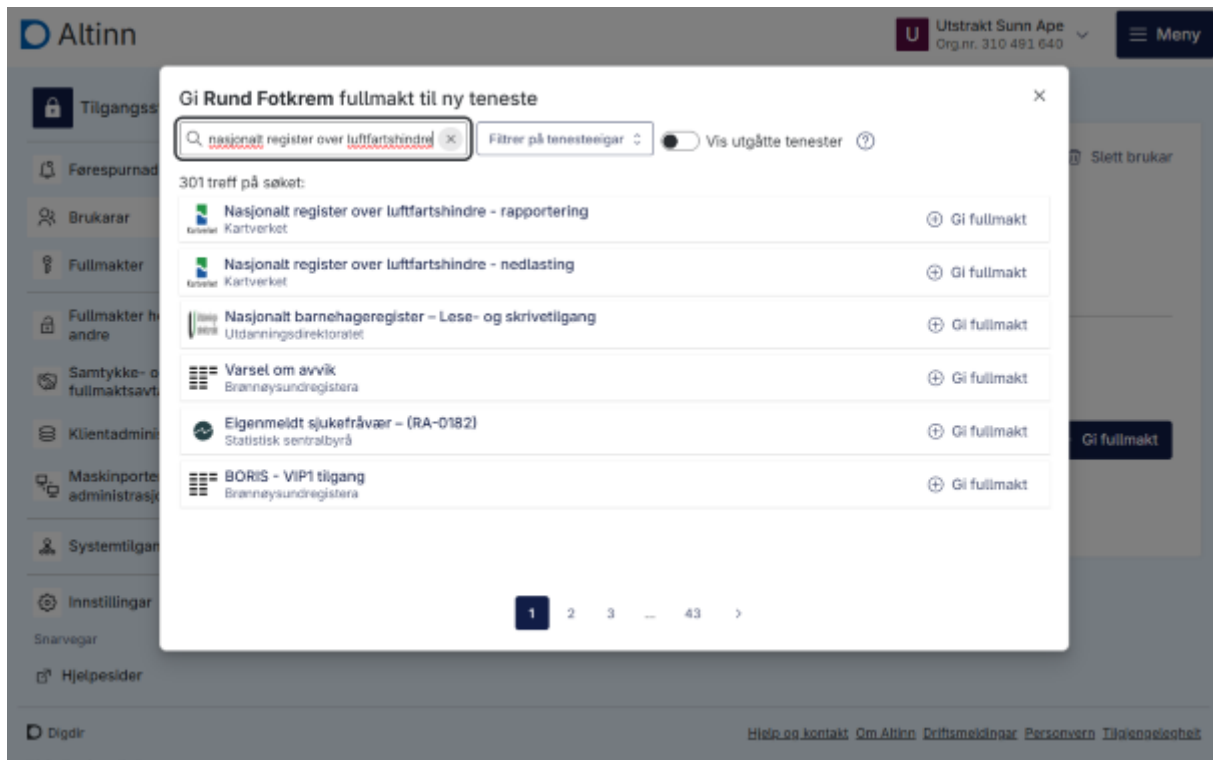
Altinn

U Utstrakt Sunn Ape
Org.nr. 310 491 640

Meny

Tilgangss

Førespurnad

Brukarar

Fullmakter

Fullmakter h andre

Samtykke- o fullmaktsavt

Klientadmini

Maskinporte administrasjo

Systemtilgan

Innstillingar

Snarvegar

Hjelpesider

Slett brukar

Gi fullmakt

Gi **Rund Fotkrem** fullmakt til ny teneste

nasjonalt register over luftfartshindre

Filtrer på tenesteeigar

Vis utgåtte tenester

301 treff på søket:

Nasjonalt register over luftfartshindre - rapportering
Kartverket
Gi fullmakt

Nasjonalt register over luftfartshindre - nedlasting
Kartverket
Gi fullmakt

Nasjonalt barnehageregister – Lese- og skrivetilgang
Utdanningsdirektoratet
Gi fullmakt

Varsel om avvik
Brønnøysundregistera
Gi fullmakt

Eigenmeldt sjukefråvær – (RA-0182)
Statistisk sentralbyrå
Gi fullmakt

BORIS - VIP1 tilgang
Brønnøysundregistera
Gi fullmakt

1 2 3 ... 43 >

Digdir

Hjelp og kontakt Om Altinn Driftsmeldingar Personvern Tilgjengelegheit